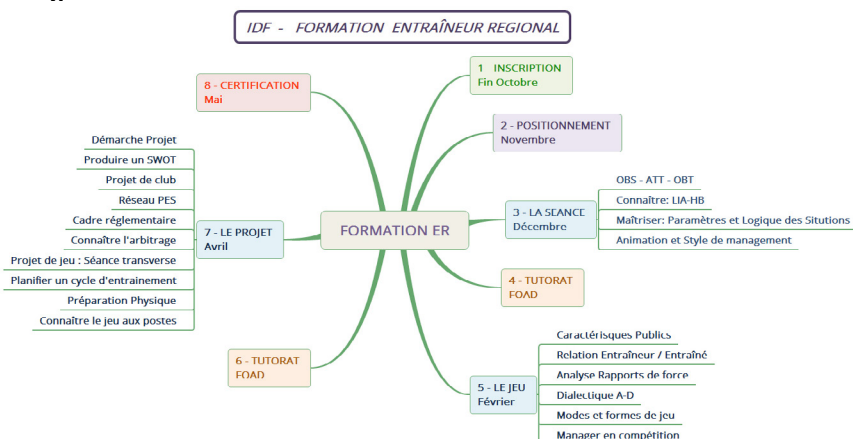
IDF - FORMATION ENTRAÎNEUR REGIONAL

FORMATION ER

1 INSCRIPTION
Fin Octobre

2 - POSITIONNEMENT
Novembre

3 - LA SEANCE
Décembre

OBS - ATT - OBT
Connaître: LIA-HB
Maîtriser: Paramètres et Logique des Sitution
Animation et Style de management

4 - TUTORAT
FOAD

5 - LE JEU
Février

Caractérisques Publics
Relation Entraîneur / Entraîné
Analyse Rapports de force
Dialectique A-D
Modes et formes de jeu
Manager en compétition

6 - TUTORAT
FOAD

7 - LE PROJET
Avril

Démarche Projet
Produire un SWOT
Projet de club
Réseau PES
Cadre réglementaire
Connaître l'arbitrage
Projet de jeu : Séance transverse
Planifier un cycle d'entrainement
Préparation Physique
Connaître le jeu aux postes

8 - CERTIFICATION
Mai